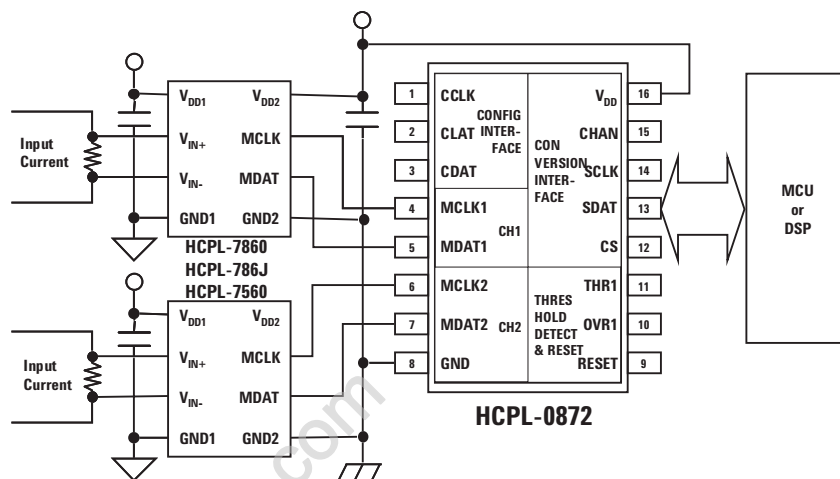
Input Current

$V_{DD1}$ $V_{DD2}$
$V_{IN+}$ MCLK
$V_{IN-}$ MDAT
GND1 GND2

HCPL-7860
HCPL-786J
HCPL-7560

Input Current

$V_{DD1}$ $V_{DD2}$
$V_{IN+}$ MCLK
$V_{IN-}$ MDAT
GND1 GND2

1 CCLK
2 CLAT
3 CDAT
CONFIG INTERFACE
4 MCLK1
5 MDAT1
CH1
6 MCLK2
7 MDAT2
CH2
8 GND

CONVERSION INTERFACE
$V_{DD}$ 16
CHAN 15
SCLK 14
SDAT 13
CS 12
THRESHOLD DETECT & RESET
THR1 11
OVR1 10
RESET 9

HCPL-0872

MCU or DSP

com